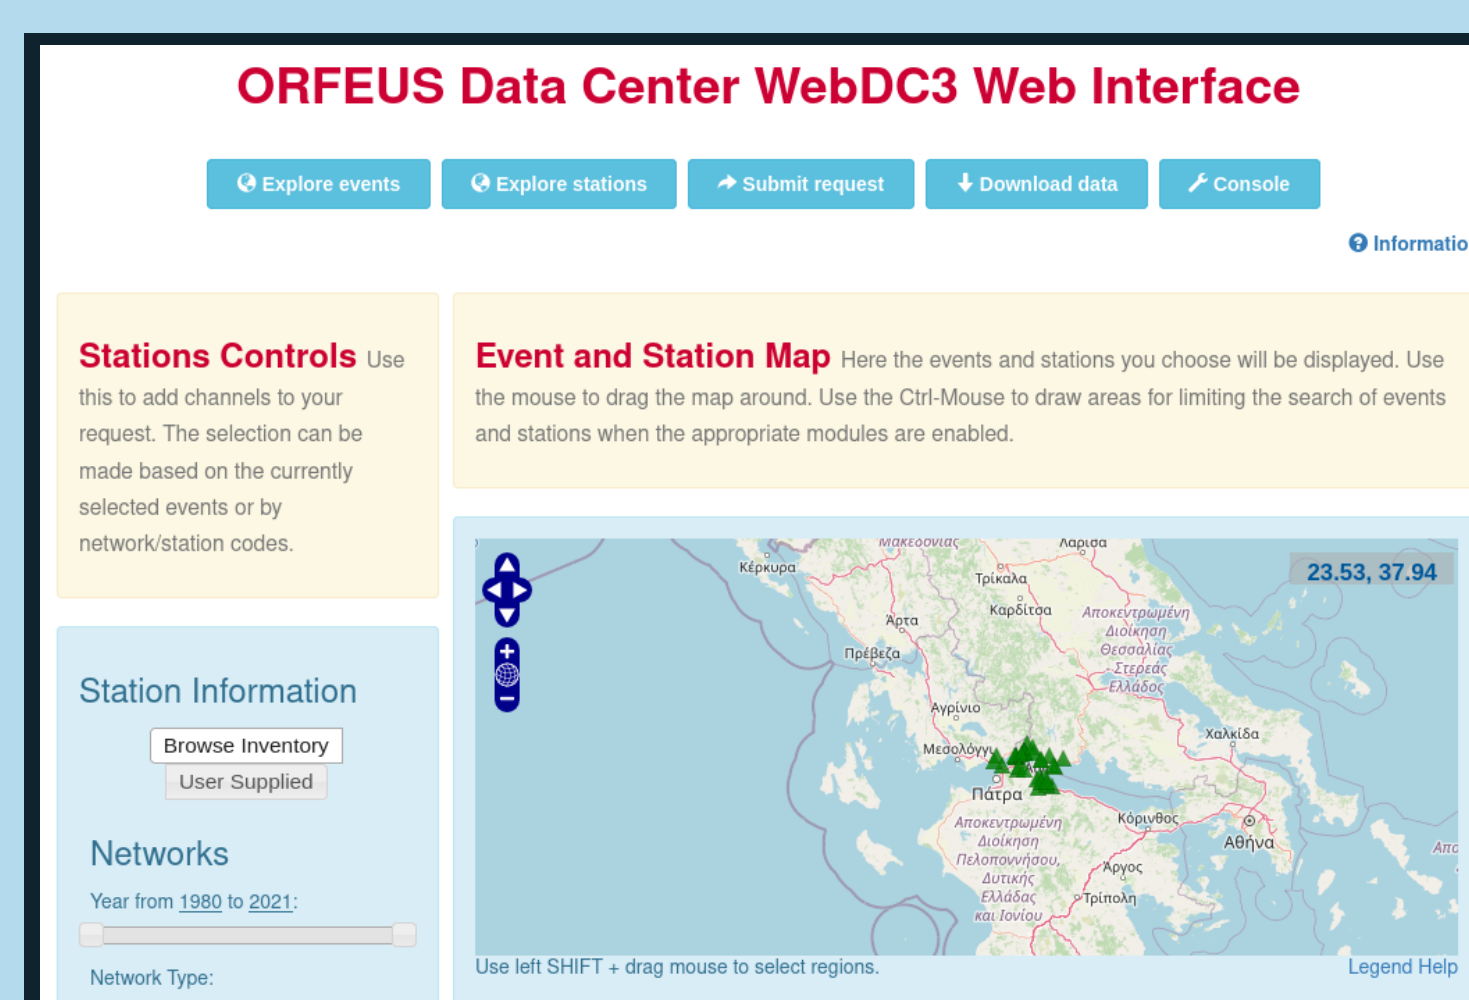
ORFEUS Data Center WebDC3 Web Interface

Explore events
Explore stations
Submit request
Download data
Console

Informatio

Stations Controls Use this to add channels to your request. The selection can be made based on the currently selected events or by network/station codes.

Event and Station Map Here the events and stations you choose will be displayed. Use the mouse to drag the map around. Use the Ctrl-Mouse to draw areas for limiting the search of events and stations when the appropriate modules are enabled.

Station Information

Browse Inventory
User Supplied

Networks

Year from 1980 to 2021:

Network Type:

Μακεδονίας
Λάρισα
Κέρκυρα
Τρίκαλα
Καρδίτσα
Άρτα
Αποκεντρωμένη Διοίκηση Θεσσαλίας - Στερεάς Ελλάδος
Πρέβεζα
Αγρίνιο
Χαλκίδα
Μεσολόγγι
Πάτρα
Κόρινθος
Αποκεντρωμένη Διοίκηση Πελοποννήσου, Δυτικής Ελλάδας και Ιονίου
Αθήνα
Άργος
Τρίπολη
Απο

23.53, 37.94

Use left SHIFT + drag mouse to select regions.
Legend Help